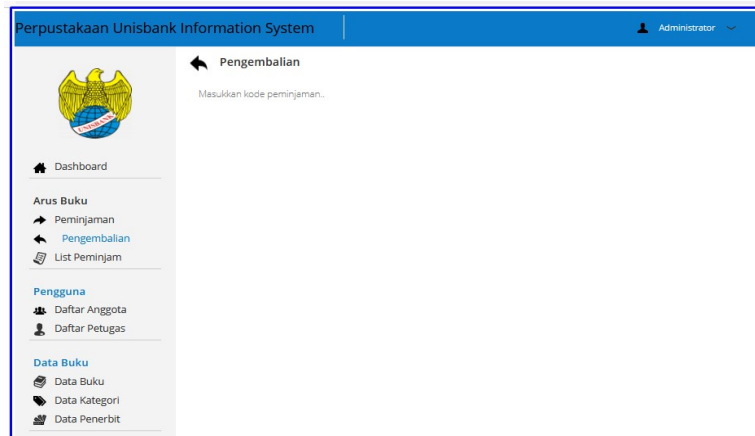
Perpustakaan Unisbank Information System

Administrator

UNISBANK

Dashboard

Arus Buku

Peminjaman

Pengembalian

List Peminjam

Pengguna

Daftar Anggota

Daftar Petugas

Data Buku

Data Buku

Data Kategori

Data Penerbit

Pengembalian

Masukkan kode peminjaman..